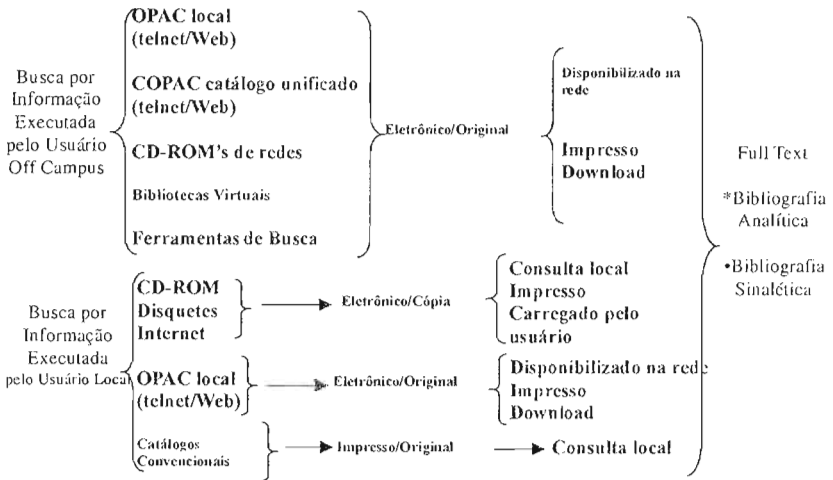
Busca por Informação Executada pelo Usuário Off Campus

OPAC local (telnet/Web)

COPAC catálogo unificado (telnet/Web)

CD-ROM's de redes

Bibliotecas Virtuais

Ferramentas de Busca

Eletrônico/Original

Disponibilizado na rede

Impresso
Download

Full Text

*Bibliografia Analítica

•Bibliografia Sinalética

Busca por Informação Executada pelo Usuário Local

CD-ROM
Disquetes
Internet

Eletrônico/Cópia

Consulta local
Impresso
Carregado pelo usuário

OPAC local (telnet/Web)

Eletrônico/Original

Disponibilizado na rede
Impresso
Download

Catálogos Convencionais

Impresso/Original

Consulta local